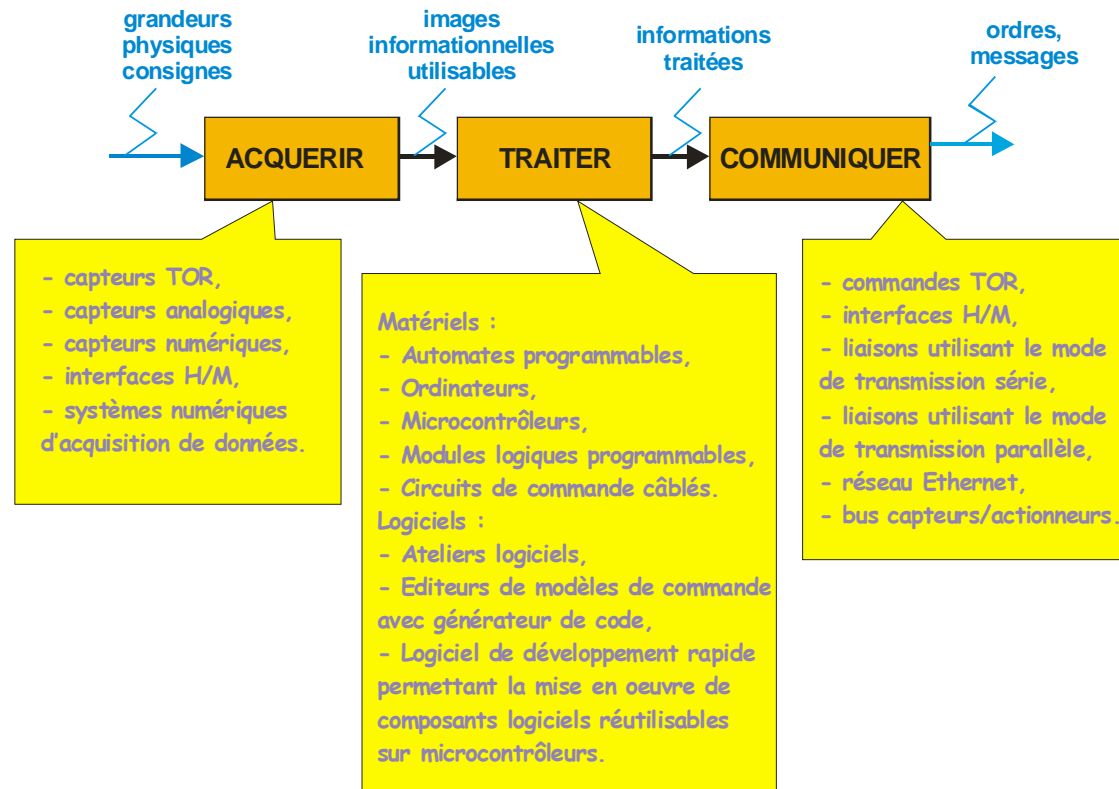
grandeurs physiques consignes

images informationnelles utilisables

informations traitées

ordres, messages

ACQUERIR

TRAITER

COMMUNIQUER

- capteurs TOR,
- capteurs analogiques,
- capteurs numériques,
- interfaces H/M,
- systèmes numériques d'acquisition de données.

Matériels :
- Automates programmables,
- Ordinateurs,
- Microcontrôleurs,
- Modules logiques programmables,
- Circuits de commande câblés.
Logiciels :
- Ateliers logiciels,
- Editeurs de modèles de commande avec générateur de code,
- Logiciel de développement rapide permettant la mise en oeuvre de composants logiciels réutilisables sur microcontrôleurs.

- commandes TOR,
- interfaces H/M,
- liaisons utilisant le mode de transmission série,
- liaisons utilisant le mode de transmission parallèle,
- réseau Ethernet,
- bus capteurs/actionneurs.